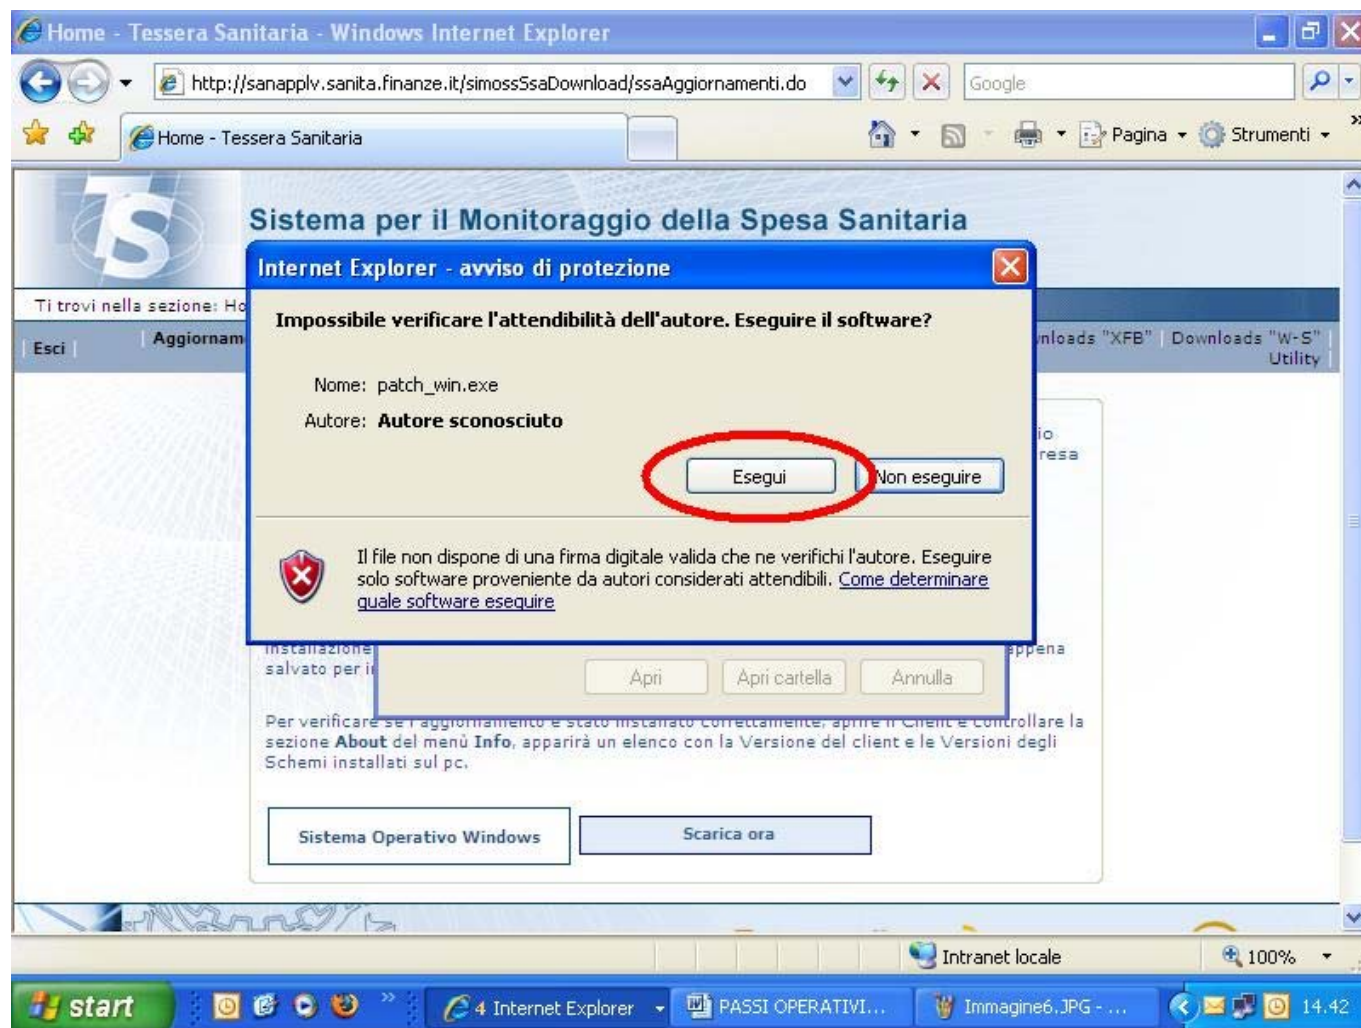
Home - Tessera Sanitaria - Windows Internet Explorer

http://sanapplv.sanita.finanze.it/simossSsaDownload/ssaAggiornamenti.do

Google

Home - Tessera Sanitaria

Pagina Strumenti

Sistema per il Monitoraggio della Spesa Sanitaria

Ti trovi nella sezione: Ho

Esci | Aggiornam

nloads "XFB" | Downloads "W-S" Utility

Internet Explorer - avviso di protezione

Impossibile verificare l'attendibilità dell'autore. Eseguire il software?

Nome: patch_win.exe

Autore: **Autore sconosciuto**

Esegui

Non eseguire

Il file non dispone di una firma digitale valida che ne verifichi l'autore. Eseguire solo software proveniente da autori considerati attendibili. Come determinare quale software eseguire

io
resa

installazione
salvato per i

ppena

Apri Apri cartella Annulla

Per verificare se l'aggiornamento è stato installato correttamente, aprire il Client e controllare la sezione **About** del menù **Info**, apparirà un elenco con la Versione del client e le Versioni degli Schemi installati sul pc.

Sistema Operativo Windows

Scarica ora

Intranet locale

100%

start

4 Internet Explorer

PASSI OPERATIVI...

Immagine6.JPG - ...

14.42